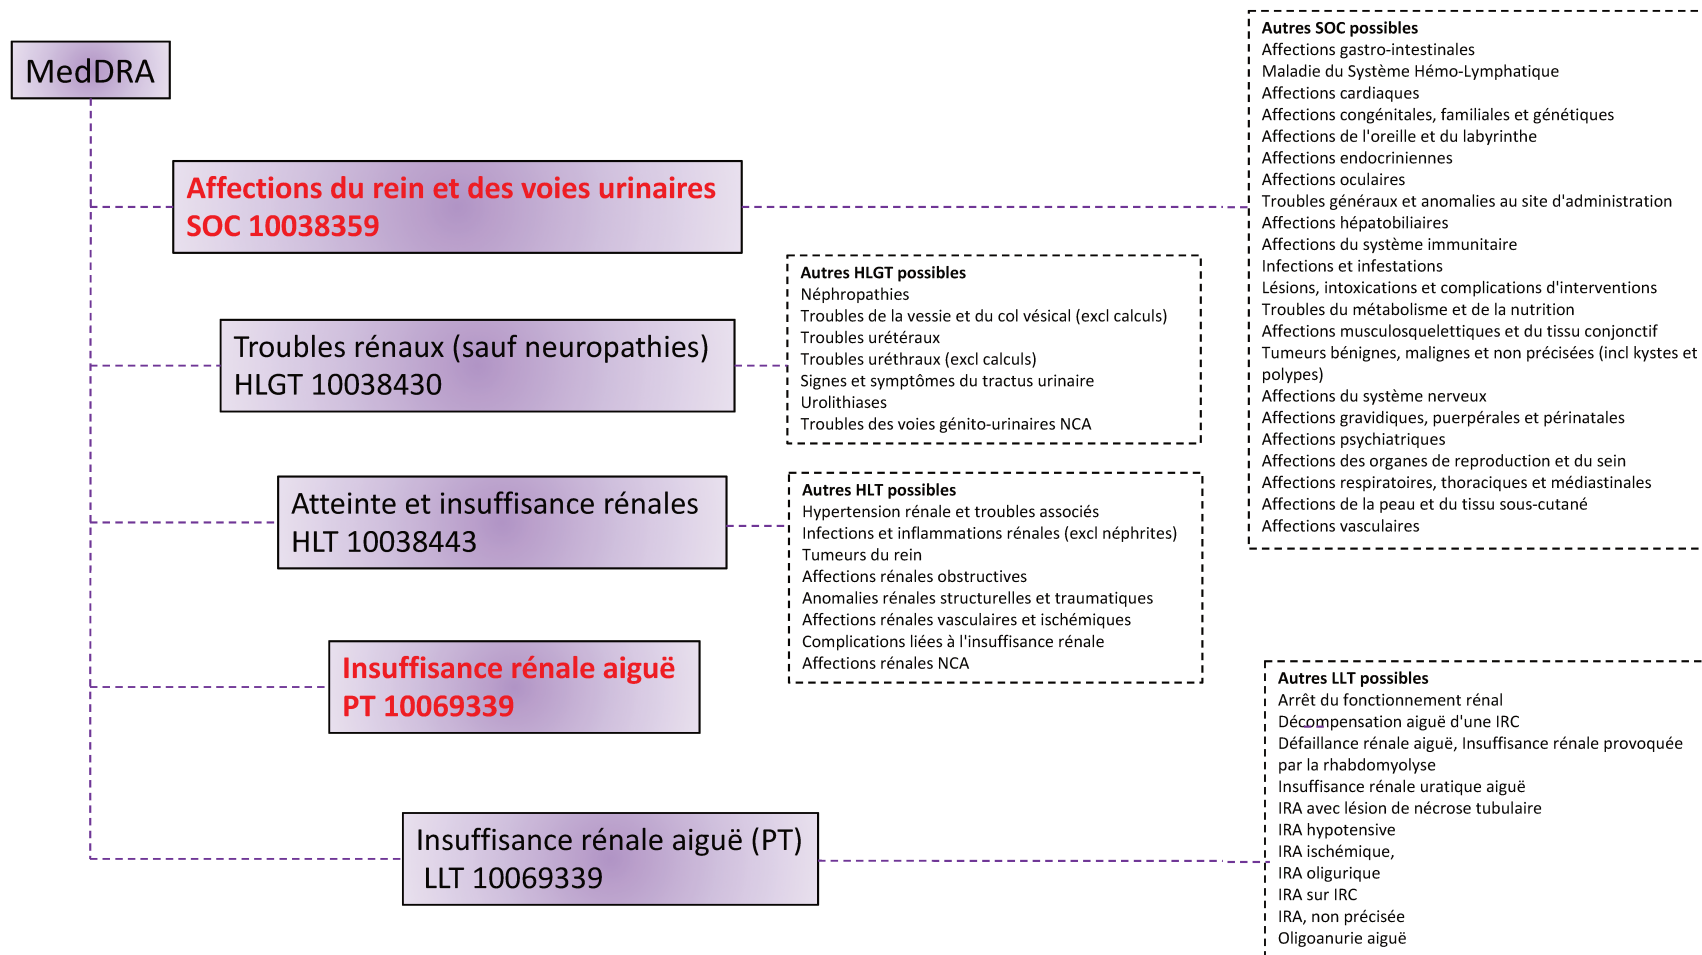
MedDRA

Affections du rein et des voies urinaires
SOC 10038359

Troubles rénaux (sauf neuropathies)
HLGT 10038430

Atteinte et insuffisance rénales
HLT 10038443

Insuffisance rénale aiguë
PT 10069339

Insuffisance rénale aiguë (PT)
LLT 10069339

Autres SOC possibles
Affections gastro-intestinales
Maladie du Système Hémo-Lymphatique
Affections cardiaques
Affections congénitales, familiales et génétiques
Affections de l'oreille et du labyrinthe
Affections endocriniennes
Affections oculaires
Troubles généraux et anomalies au site d'administration
Affections hépatobiliaires
Affections du système immunitaire
Infections et infestations
Lésions, intoxications et complications d'interventions
Troubles du métabolisme et de la nutrition
Affections musculosquelettiques et du tissu conjonctif
Tumeurs bénignes, malignes et non précisées (incl kystes et polypes)
Affections du système nerveux
Affections gravidiques, puerpérales et périnatales
Affections psychiatriques
Affections des organes de reproduction et du sein
Affections respiratoires, thoraciques et médiastinales
Affections de la peau et du tissu sous-cutané
Affections vasculaires

Autres HLGT possibles
Néphropathies
Troubles de la vessie et du col vésical (excl calculs)
Troubles urétéraux
Troubles uréthraux (excl calculs)
Signes et symptômes du tractus urinaire
Urolithiases
Troubles des voies génito-urinaires NCA

Autres HLT possibles
Hypertension rénale et troubles associés
Infections et inflammations rénales (excl néphrites)
Tumeurs du rein
Affections rénales obstructives
Anomalies rénales structurelles et traumatiques
Affections rénales vasculaires et ischémiques
Complications liées à l'insuffisance rénale
Affections rénales NCA

Autres LLT possibles
Arrêt du fonctionnement rénal
Décompensation aiguë d'une IRC
Défaillance rénale aiguë, Insuffisance rénale provoquée par la rhabdomyolyse
Insuffisance rénale uratique aiguë
IRA avec lésion de nécrose tubulaire
IRA hypotensive
IRA ischémique,
IRA oligurique
IRA sur IRC
IRA, non précisée
Oligoanurie aiguë